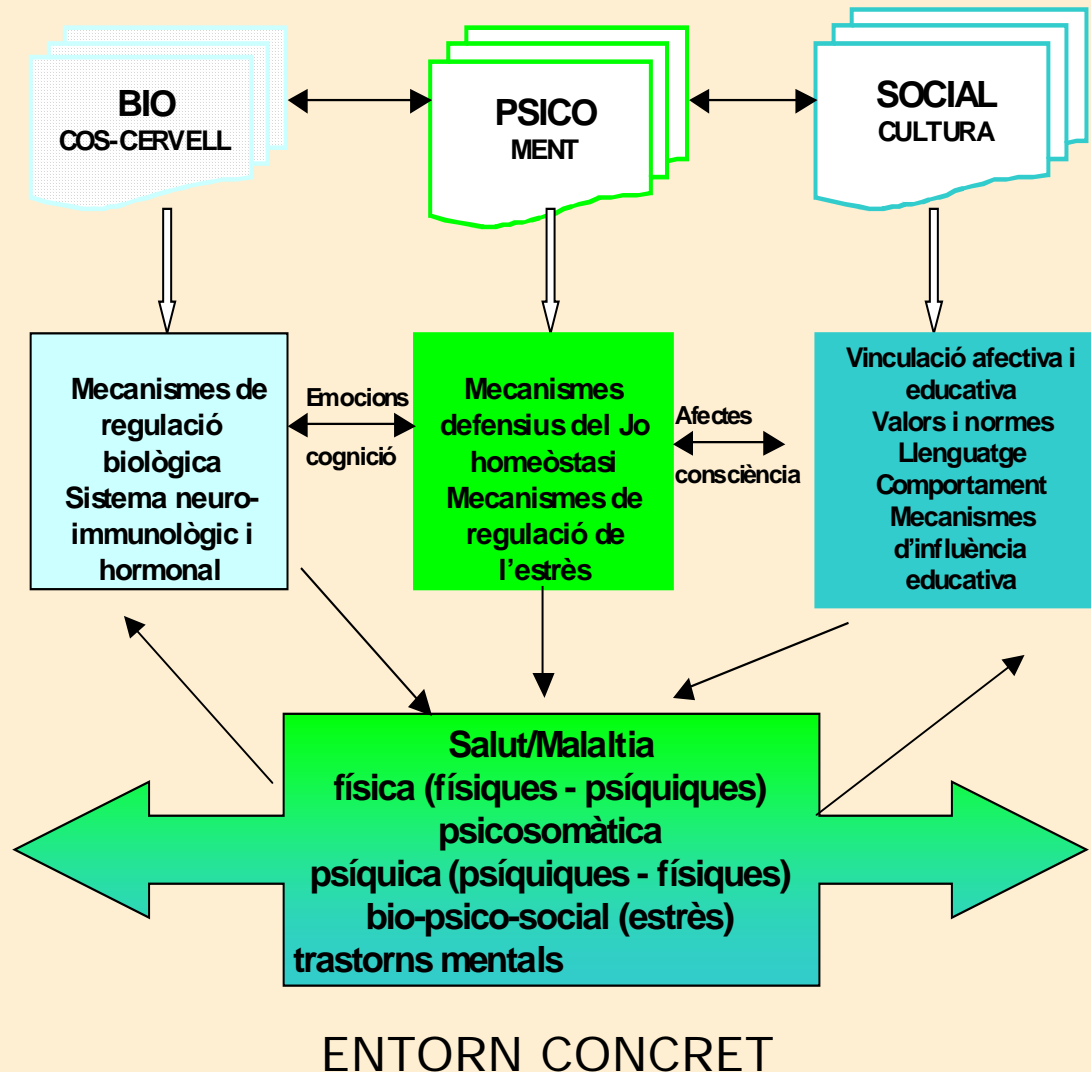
BIO
COS-CERVELL

PSICO
MENT

SOCIAL
CULTURA

Mecanismes de regulació biològica
Sistema neuro-immunològic i hormonal

Emocions
cognició

Mecanismes defensius del Jo
homeòstasi
Mecanismes de regulació de l'estrès

Afectes
consciència

Vinculació afectiva i educativa
Valors i normes
Llenguatge
Comportament
Mecanismes d'influència educativa

Salut/Malaltia
física (físiques - psíquiques)
psicosomàtica
psíquica (psíquiques - físiques)
bio-psico-social (estrès)
trastorns mentals

ENTORN CONCRET